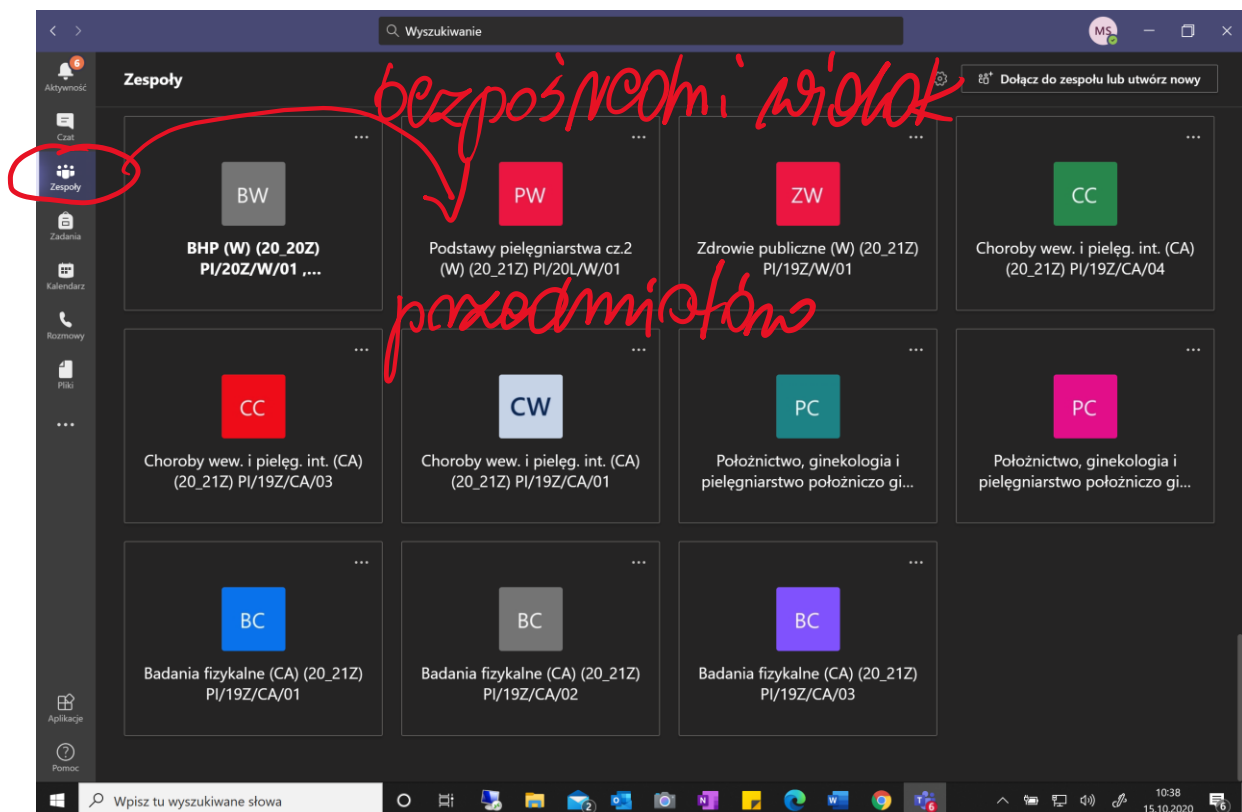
Wyszukiwanie

MS

6
Aktywność

Czat

Zespoły

Zadania

Kalendarz

Rozmowy

Pliki

...

Aplikacje

Pomoc

Zespoły

bezpośrednio widok

Dołącz do zespołu lub utwórz nowy

przedmiotów

BW
BHP (W) (20_20Z) PI/20Z/W/01 ,...

PW
Podstawy pielęgniarstwa cz.2 (W) (20_21Z) PI/20L/W/01

ZW
Zdrowie publiczne (W) (20_21Z) PI/19Z/W/01

CC
Choroby wew. i pieleg. int. (CA) (20_21Z) PI/19Z/CA/04

CC
Choroby wew. i pieleg. int. (CA) (20_21Z) PI/19Z/CA/03

CW
Choroby wew. i pieleg. int. (CA) (20_21Z) PI/19Z/CA/01

PC
Położnictwo, ginekologia i pielęgniarstwo położniczo gi...

PC
Położnictwo, ginekologia i pielęgniarstwo położniczo gi...

BC
Badania fizykalne (CA) (20_21Z) PI/19Z/CA/01

BC
Badania fizykalne (CA) (20_21Z) PI/19Z/CA/02

BC
Badania fizykalne (CA) (20_21Z) PI/19Z/CA/03

Wpisz tu wyszukiwane słowa

10:38
15.10.2020